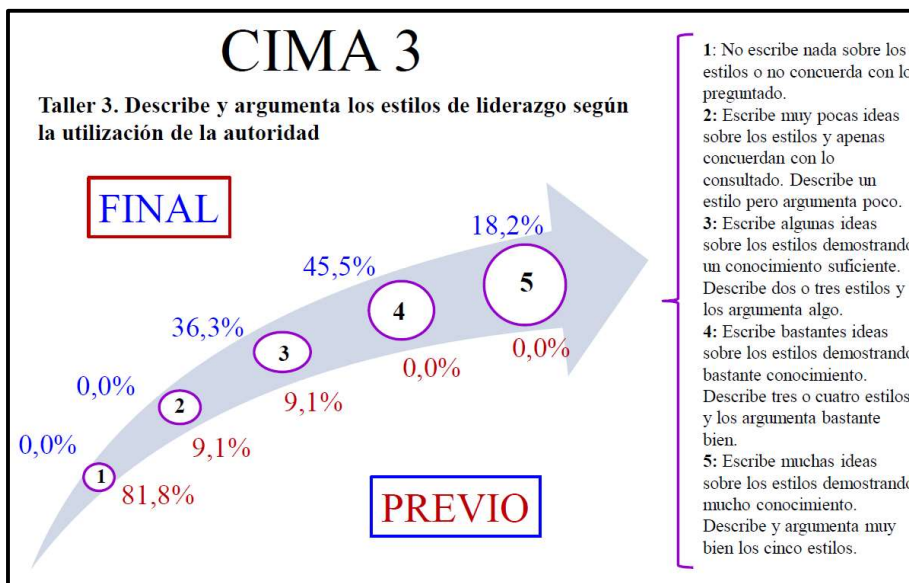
CIMA 3

Taller 3. Describe y argumenta los estilos de liderazgo según la utilización de la autoridad

FINAL

18,2%
45,5%
36,3%
0,0%
0,0%

5
4
3
2
1

0,0%
0,0%
9,1%
9,1%
81,8%

PREVIO

1: No escribe nada sobre los estilos o no concuerda con lo preguntado.
2: Escribe muy pocas ideas sobre los estilos y apenas concuerdan con lo consultado. Describe un estilo pero argumenta poco.
3: Escribe algunas ideas sobre los estilos demostrando un conocimiento suficiente. Describe dos o tres estilos y los argumenta algo.
4: Escribe bastantes ideas sobre los estilos demostrando bastante conocimiento. Describe tres o cuatro estilos y los argumenta bastante bien.
5: Escribe muchas ideas sobre los estilos demostrando mucho conocimiento. Describe y argumenta muy bien los cinco estilos.